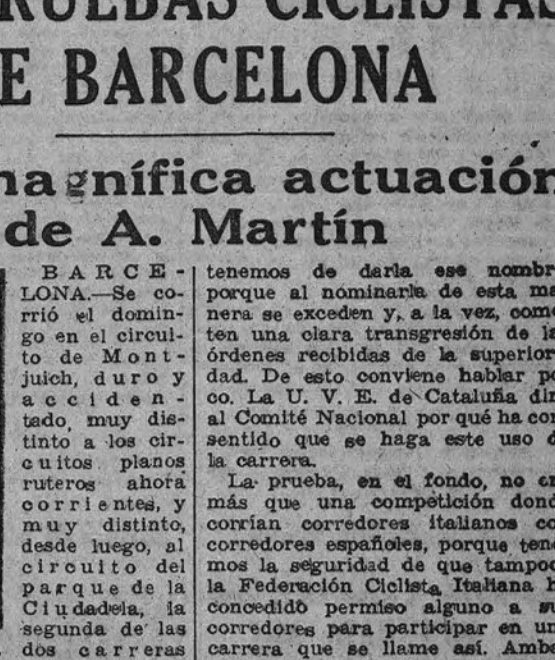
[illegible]RUEBAS CICLISTAS
E BARCELONA

nagnífica actuación
de A. Martín

BARCELONA.—Se corrió el domingo en el circuito de Montjuich, duro y accidentado, muy distinto a los circuitos planos ruteros ahora corrientes, y muy distinto, desde luego, al circuito del parque de la Ciudadela, la segunda de las dos carreras

tenemos de darla ese nombr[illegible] porque al nominarla de esta ma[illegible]nera se exceden y, a la vez, come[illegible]ten una clara transgresión de la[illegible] órdenes recibidas de la superior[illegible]dad. De esto conviene hablar po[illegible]co. La U. V. E. de Cataluña dir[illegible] al Comité Nacional por qué ha co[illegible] sentido que se haga este uso d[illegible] la carrera.

La prueba, en el fondo, no er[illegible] más que una competición dond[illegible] corrían corredores italianos co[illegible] corredores españoles, porque teno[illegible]mos la seguridad de que tampoc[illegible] la Federación Ciclista Italiana h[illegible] concedido permiso alguno a su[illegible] corredores para participar en un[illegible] carrera que se llame así. Amb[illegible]